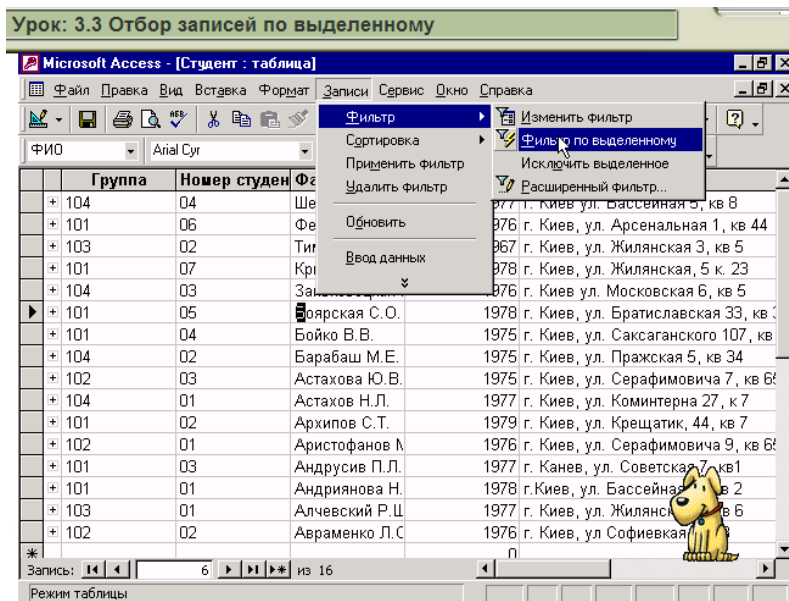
Урок: 3.3 Отбор записей по выделенному

Microsoft Access - [Студент : таблица]

Файл Правка Вид Вставка Формат Записи Сервис Окно Справка

ФИО Arial Cyr

Фильтр
Сортировка
Применить фильтр
Удалить фильтр
Обновить
Ввод данных

Изменить фильтр
Фильтр по выделенному
Исключить выделенное
Расширенный фильтр...

| | Группа | Номер студен | Фа | |
|---|---|---|---|---|
| + | 104 | 04 | Ше | 1977 г. Киев ул. Бассейная 5, кв 8 |
| + | 101 | 06 | Фе | 1976 г. Киев, ул. Арсенальная 1, кв 44 |
| + | 103 | 02 | Тим | 1967 г. Киев, ул. Жилянская 3, кв 5 |
| + | 101 | 07 | Кри | 1978 г. Киев, ул. Жилянская, 5 к. 23 |
| + | 104 | 03 | За | 1976 г. Киев ул. Московская 6, кв 5 |
| + | 101 | 05 | Боярская С.О. | 1978 г. Киев, ул. Братиславская 33, кв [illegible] |
| + | 101 | 04 | Бойко В.В. | 1975 г. Киев, ул. Саксаганского 107, кв |
| + | 104 | 02 | Барабаш М.Е. | 1975 г. Киев, ул. Пражская 5, кв 34 |
| + | 102 | 03 | Астахова Ю.В. | 1975 г. Киев, ул. Серафимовича 7, кв 6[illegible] |
| + | 104 | 01 | Астахов Н.Л. | 1977 г. Киев, ул. Коминтерна 27, к 7 |
| + | 101 | 02 | Архипов С.Т. | 1979 г. Киев, ул. Крещатик, 44, кв 7 |
| + | 102 | 01 | Аристофанов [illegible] | 1976 г. Киев, ул. Серафимовича 9, кв 6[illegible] |
| + | 101 | 03 | Андрусив П.Л. | 1977 г. Канев, ул. Советская 7, кв1 |
| + | 101 | 01 | Андриянова Н. | 1978 г.Киев, ул. Бассейная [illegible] 2 |
| + | 103 | 01 | Алчевский Р.Ц | 1977 г. Киев, ул. Жилянск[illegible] 6 |
| + | 102 | 02 | Авраменко Л.С | 1976 г. Киев, ул Софиевка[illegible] |
| * | | | | 0 |

Запись: 6 из 16

Режим таблицы